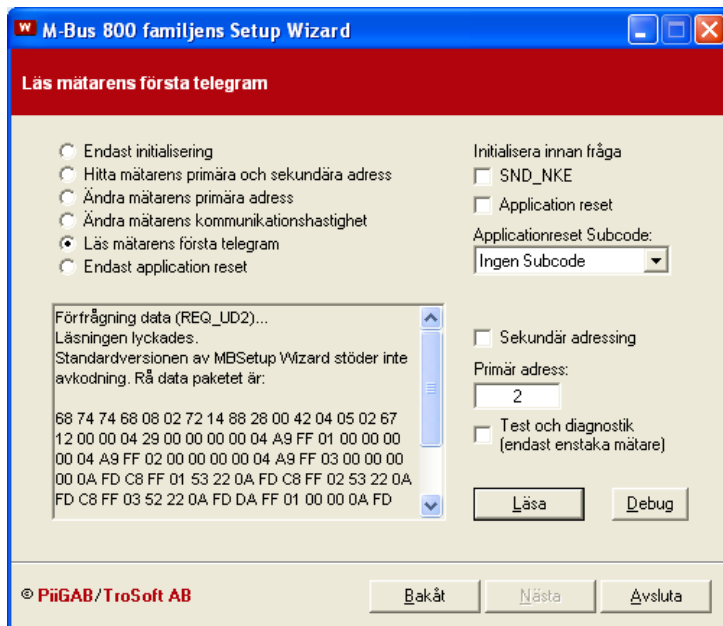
W M-Bus 800 familjens Setup Wizard

Läs mätarens första telegram

Endast initialisering
Hitta mätarens primära och sekundära adress
Ändra mätarens primära adress
Ändra mätarens kommunikationshastighet
Läs mätarens första telegram
Endast application reset

Initialisera innan fråga
SND_NKE
Application reset
Applicationreset Subcode:
Ingen Subcode

Förfrågning data (REQ_UD2)...
Läsningen lyckades.
Standardversionen av MBSetup Wizard stöder inte avkodning. Rå data paketet är:

68 74 74 68 08 02 72 14 88 28 00 42 04 05 02 67 12 00 00 04 29 00 00 00 00 04 A9 FF 01 00 00 00 00 04 A9 FF 02 00 00 00 00 04 A9 FF 03 00 00 00 00 0A FD C8 FF 01 53 22 0A FD C8 FF 02 53 22 0A FD C8 FF 03 52 22 0A FD DA FF 01 00 00 0A FD

Sekundär adressing
Primär adress:
2
Test och diagnostik (endast enstaka mätare)

Läsa
Debug

© PiiGAB/TroSoft AB

Bakåt
Nästa
Avsluta